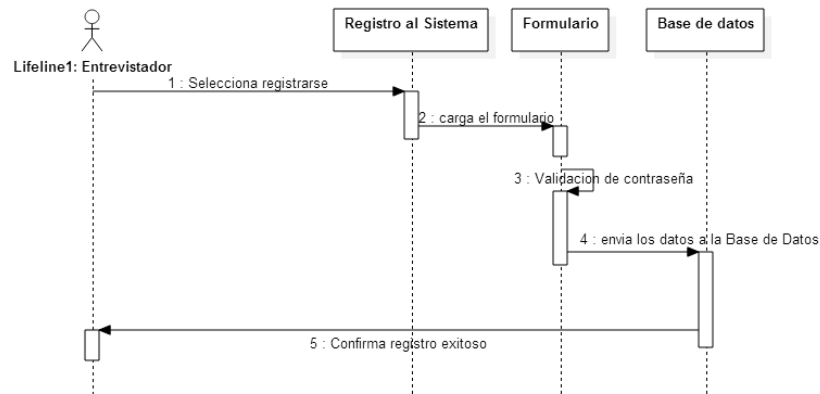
Lifeline1: Entrevistador

Registro al Sistema

Formulario

Base de datos

1 : Selecciona registrarse

2 : carga el formulario

3 : Validacion de contraseña

4 : envia los datos a la Base de Datos

5 : Confirma registro exitoso